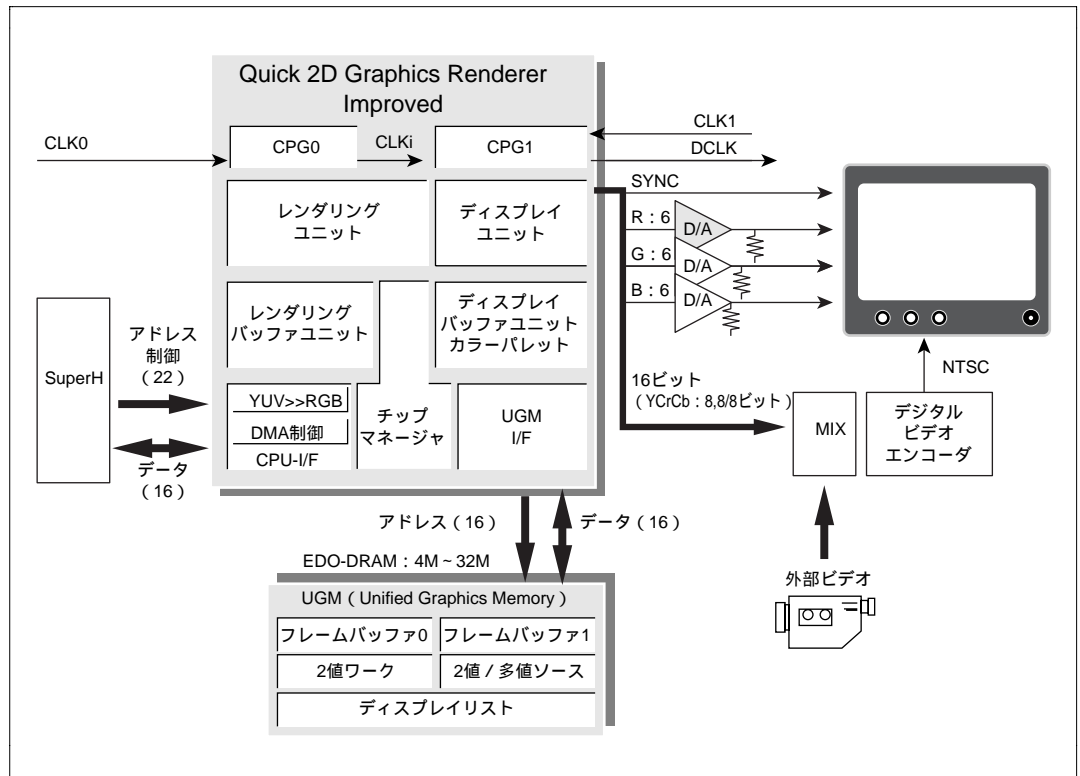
Quick 2D Graphics Renderer Improved

CLK0

CPG0

CLKi

CPG1

CLK1

DCLK

SYNC

レンダリング ユニット

ディスプレイ ユニット

R : 6

G : 6

B : 6

D/A

D/A

D/A

レンダリング バッファユニット

ディスプレイ バッファユニット カラーパレット

SuperH

アドレス 制御 (22)

データ (16)

YUV>>RGB

DMA制御

CPU-I/F

チップ マネージャ

UGM I/F

16ビット (YCrCb : 8,8/8ビット)

MIX

デジタル ビデオ エンコーダ

NTSC

アドレス (16)

データ (16)

EDO-DRAM : 4M ~ 32M

UGM (Unified Graphics Memory)

| フレームバッファ0 | フレームバッファ1 |
|---|---|
| 2値ワーク | 2値 / 多値ソース |

ディスプレイリスト

外部ビデオ